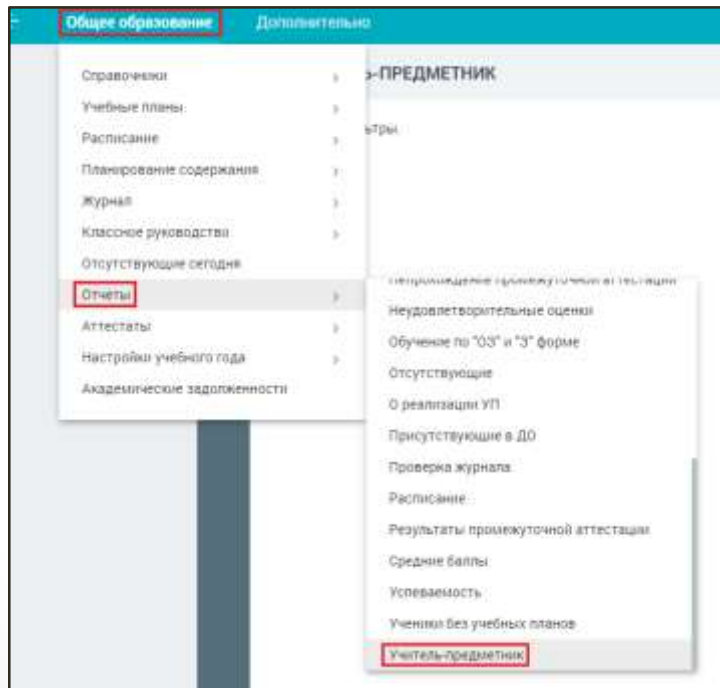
Общее образование Дополнительно

Справочники
Учебные планы
Расписание
Планирование содержания
Журнал
Классное руководство
Отсутствующие сегодня
Отчеты
Аттестаты
Настройки учебного года
Академические задолженности

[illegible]-ПРЕДМЕТНИК

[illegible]тры

Непрохождение промежуточной аттестации
Неудовлетворительные оценки
Обучение по "ОЗ" и "З" форме
Отсутствующие
О реализации УП
Присутствующие в ДО
Проверка журнала
Расписание
Результаты промежуточной аттестации
Средние баллы
Успеваемость
Ученики без учебных планов
Учитель-предметник